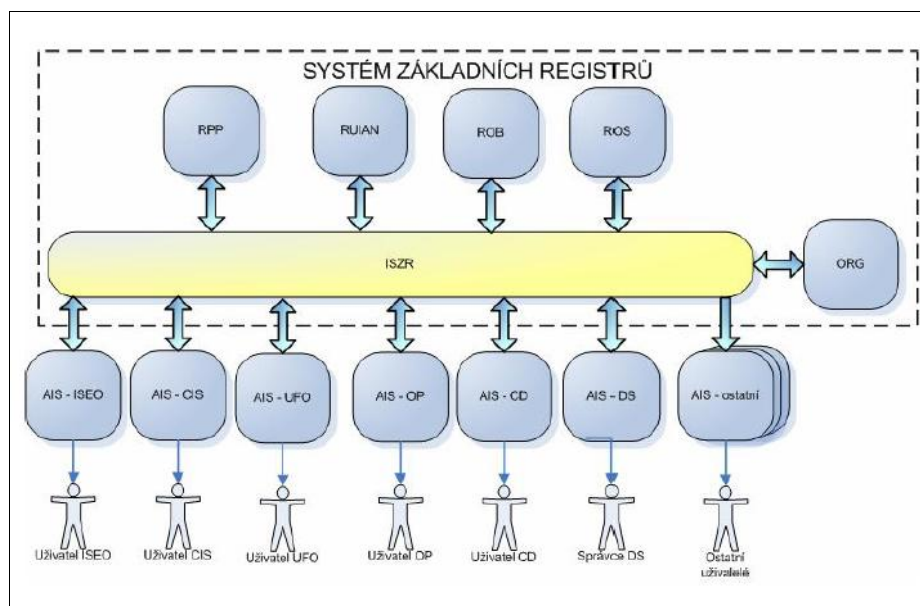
SYSTÉM ZÁKLADNÍCH REGISTRŮ

RPP

RUIAN

ROB

ROS

ISZR

ORG

AIS - ISEO

AIS - CIS

AIS - UFO

AIS - OP

AIS - CD

AIS - DS

AIS - ostatní

Uživatel ISEO

Uživatel CIS

Uživatel UFO

Uživatel OP

Uživatel CD

Správce DS

Ostatní uživatelé